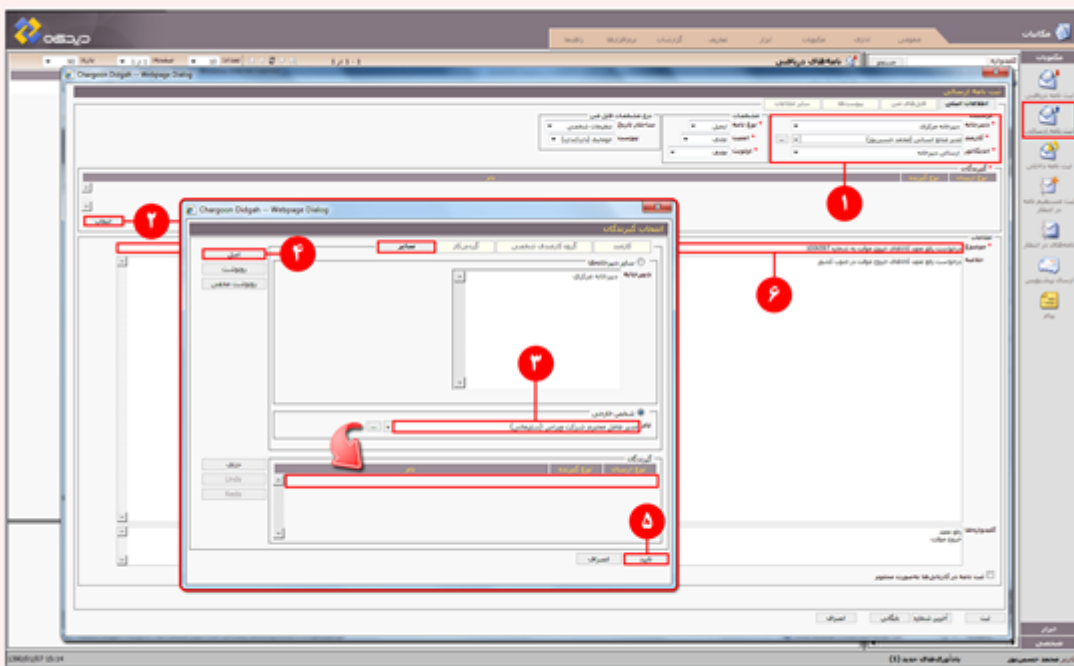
دیدگاه

مکاتبات

Chargoon Didgah -- Webpage Dialog

ثبت نامه ارسالی

Chargoon Didgah -- Webpage Dialog

انتخاب گیرندگان

سایر

اصلی

رونوشت

رونوشت مخفی

شخص خارجی

دبیرخانه مرکزی

گیرندگان

حذف

Undo

Redo

تایید

انصراف

ثبت

انصراف

۱

۲

۳

۴

۵

۶

1390/12/07 15:24